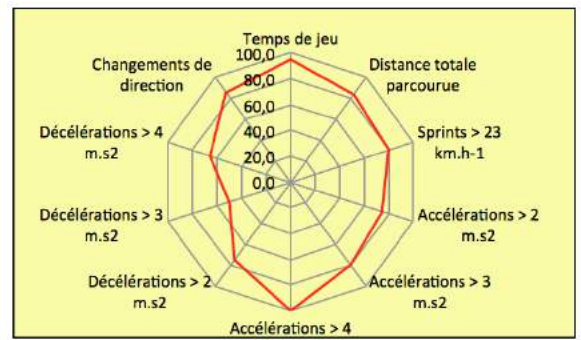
Temps de jeu

100,0
80,0
60,0
40,0
20,0
0,0

Distance totale parcourue

Sprints > 23 km.h-1

Accélérations > 2 m.s2

Accélérations > 3 m.s2

Accélérations > 4

Décélérations > 2 m.s2

Décélérations > 3 m.s2

Décélérations > 4 m.s2

Changements de direction